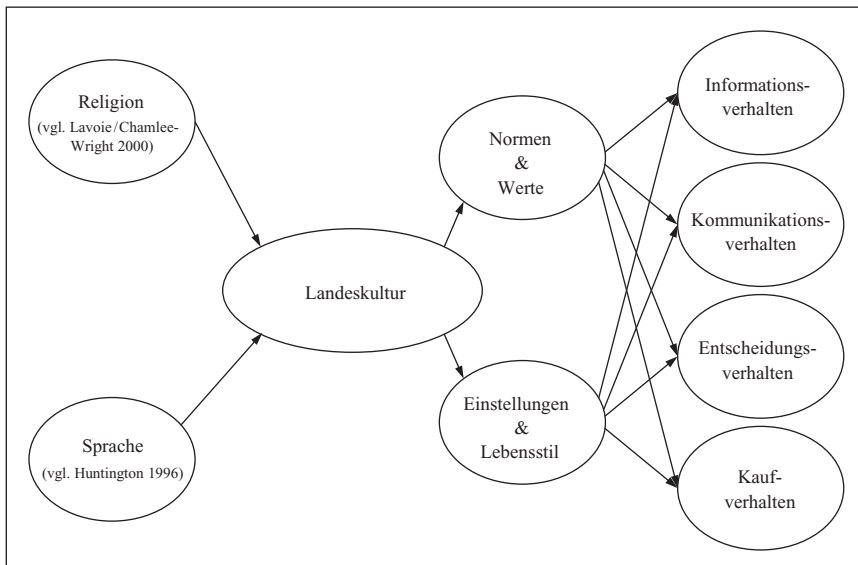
Religion
(vgl. Lavoie/Chamlee-Wright 2000)

Sprache
(vgl. Huntington 1996)

Landeskultur

Normen
&
Werte

Einstellungen
&
Lebensstil

Informationsverhalten

Kommunikationsverhalten

Entscheidungsverhalten

Kaufverhalten